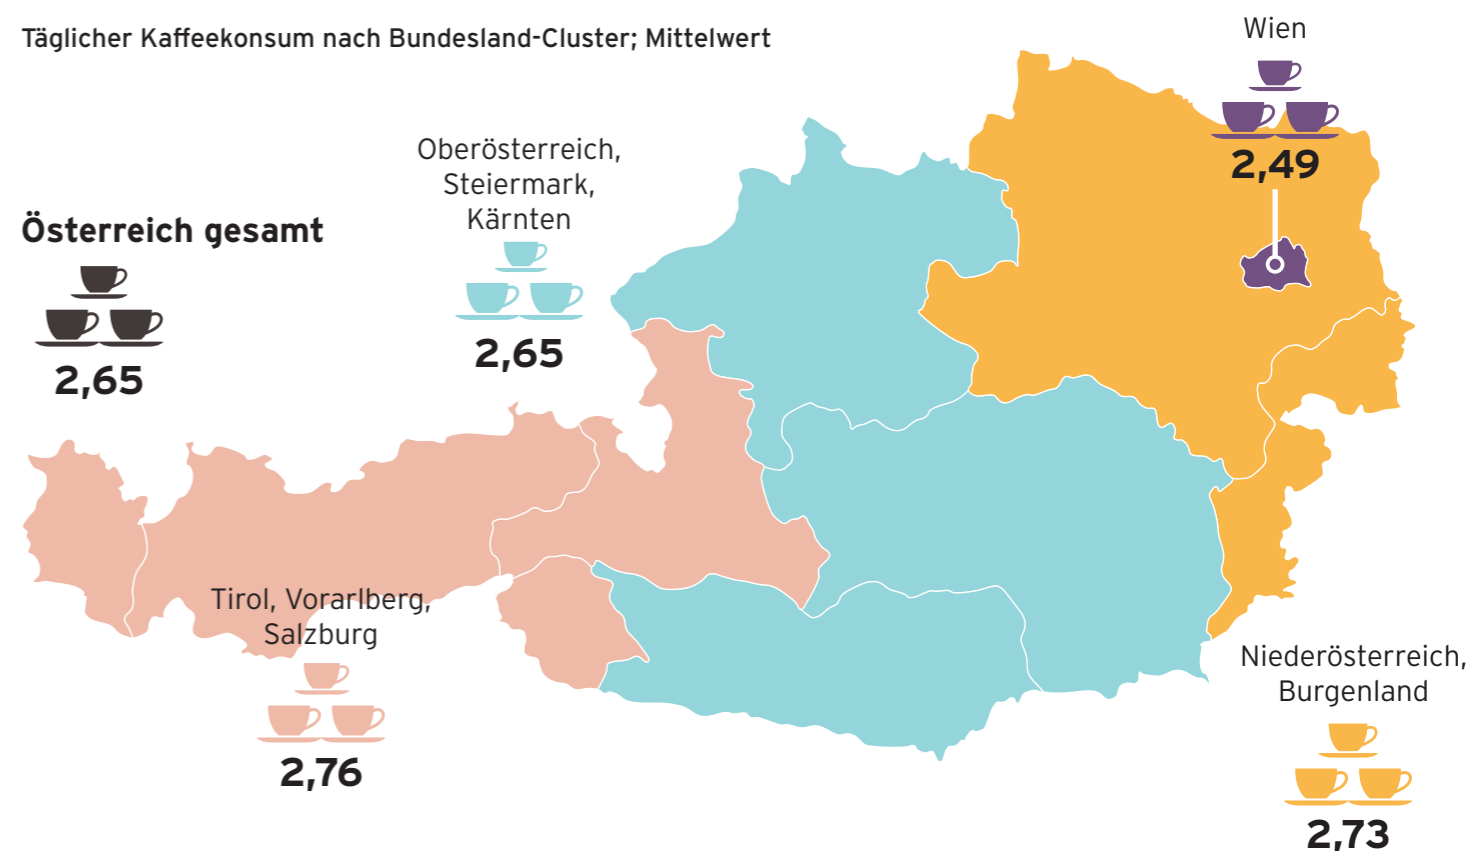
Täglicher Kaffeekonsum nach Bundesland-Cluster; Mittelwert

Österreich gesamt

2,65

Oberösterreich, Steiermark, Kärnten

2,65

Wien

2,49

Tirol, Vorarlberg, Salzburg

2,76

Niederösterreich, Burgenland

2,73